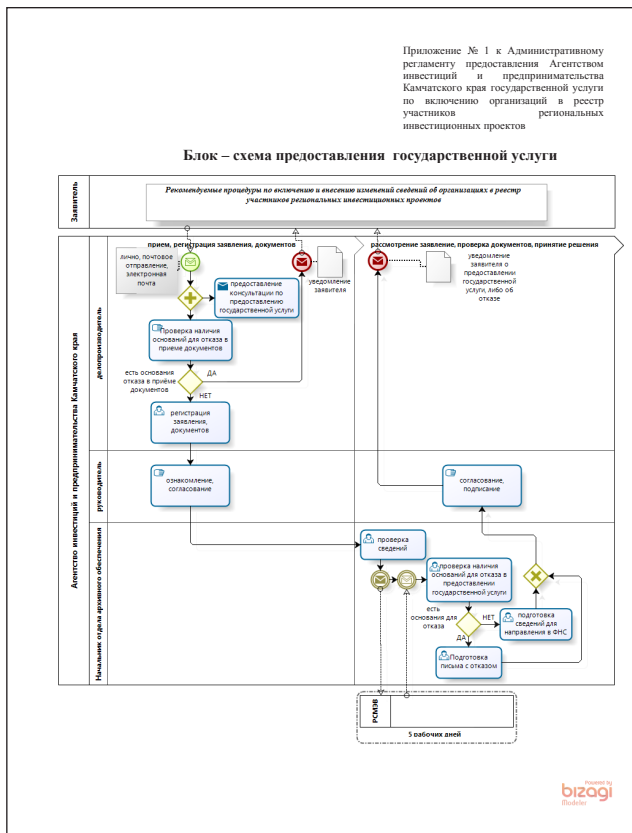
Приложение № 1 к Административному регламенту предоставления Агентством инвестиций и предпринимательства Камчатского края государственной услуги по включению организаций в реестр участников региональных инвестиционных проектов

Блок – схема предоставления государственной услуги

Заявитель

Рекомендуемые процедуры по включению и внесению изменений сведений об организациях в реестр участников региональных инвестиционных проектов

Агентство инвестиций и предпринимательства Камчатского края

делопроизводитель

прием, регистрация заявления, документов

лично, почтовое отправление, электронная почта

предоставление консультации по предоставлению государственной услуги

уведомление заявителя

Проверка наличия оснований для отказа в приеме документов

есть основания отказа в приёме документов

ДА

НЕТ

регистрация заявления, документов

рассмотрение заявления, проверка документов, принятие решения

уведомление заявителя о предоставлении государственной услуги, либо об отказе

руководитель

ознакомление, согласование

согласование, подписание

Начальник отдела правового обеспечения

проверка сведений

проверка наличия оснований для отказа в предоставлении государственной услуги

есть основания для отказа

НЕТ

ДА

подготовка сведений для направления в ФНС

Подготовка письма с отказом

РСМЭВ

5 рабочих дней

Powered by bizagi Modeler